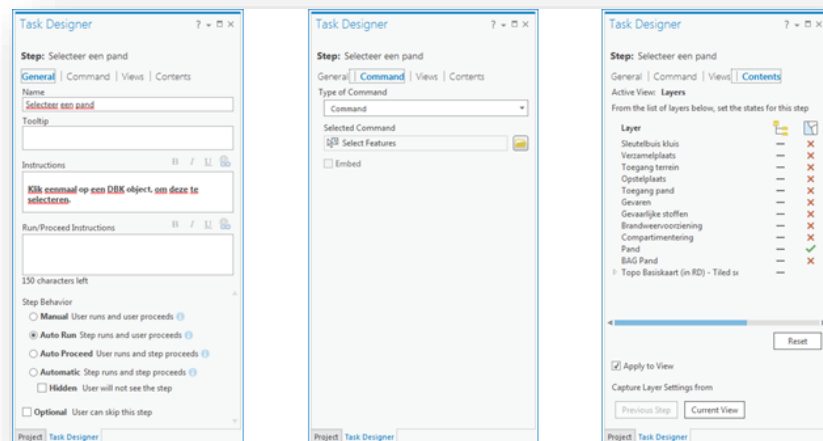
Task Designer ? ▾ □ ×

Step: Selecteer een pand

General | Command | Views | Contents

Name

Selecteer een pand

Tooltip

Instructions

B I U

Klik eenmaal op een DBK object, om deze te selecteren.

Run/Proceed Instructions

B I U

150 characters left

Step Behavior

Manual User runs and user proceeds

Auto Run Step runs and user proceeds

Auto Proceed User runs and step proceeds

Automatic Step runs and step proceeds

Hidden User will not see the step

Optional User can skip this step

Project Task Designer

Task Designer ? ▾ □ ×

Step: Selecteer een pand

General | Command | Views | Contents

Type of Command

Command

Selected Command

Select Features

Embed

Project Task Designer

Task Designer ? ▾ □ ×

Step: Selecteer een pand

General | Command | Views | Contents

Active View: Layers

From the list of layers below, set the states for this step

| Layer | | |
|---|---|---|
| Sleutelbuis kluis | — | × |
| Verzamelplaats | — | × |
| Toegang terrein | — | × |
| Opstelplaats | — | × |
| Toegang pand | — | × |
| Gevaren | — | × |
| Gevaarlijke stoffen | — | × |
| Brandweervoorziening | — | × |
| Compartimentering | — | × |
| Pand | — | ✓ |
| BAG Pand | — | × |
| Topo Basiskaart (in RD) - Tiled sc | — | |

Reset

Apply to View

Capture Layer Settings from

Previous Step Current View

Project Task Designer